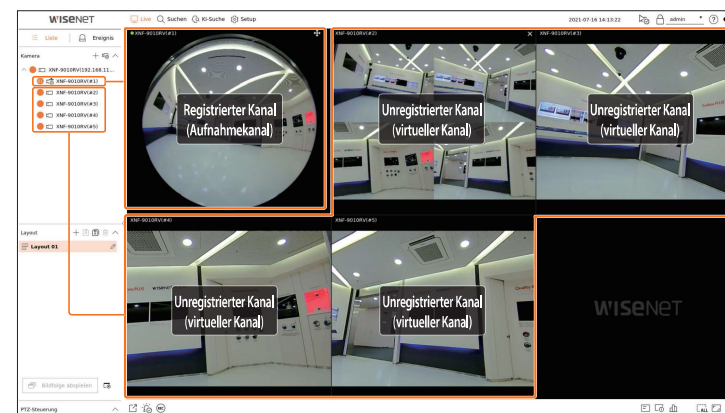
WISENET

Live  Suchen  KI-Suche  Setup

2021-07-16 14:13:22  admin

Liste  Ereignis

Kamera

XNF-9010RV(192.168.11...

XNF-9010RV(#1)

XNF-9010RV(#2)

XNF-9010RV(#3)

XNF-9010RV(#4)

XNF-9010RV(#5)

Layout

Layout 01

Bildfolge abspielen

PTZ-Steuerung

XNF-9010RV(#1)

Registrierter Kanal (Aufnahmekanal)

XNF-9010RV(#2)

Unregistrierter Kanal (virtueller Kanal)

XNF-9010RV(#3)

Unregistrierter Kanal (virtueller Kanal)

XNF-9010RV(#4)

Unregistrierter Kanal (virtueller Kanal)

XNF-9010RV(#5)

Unregistrierter Kanal (virtueller Kanal)

WISENET